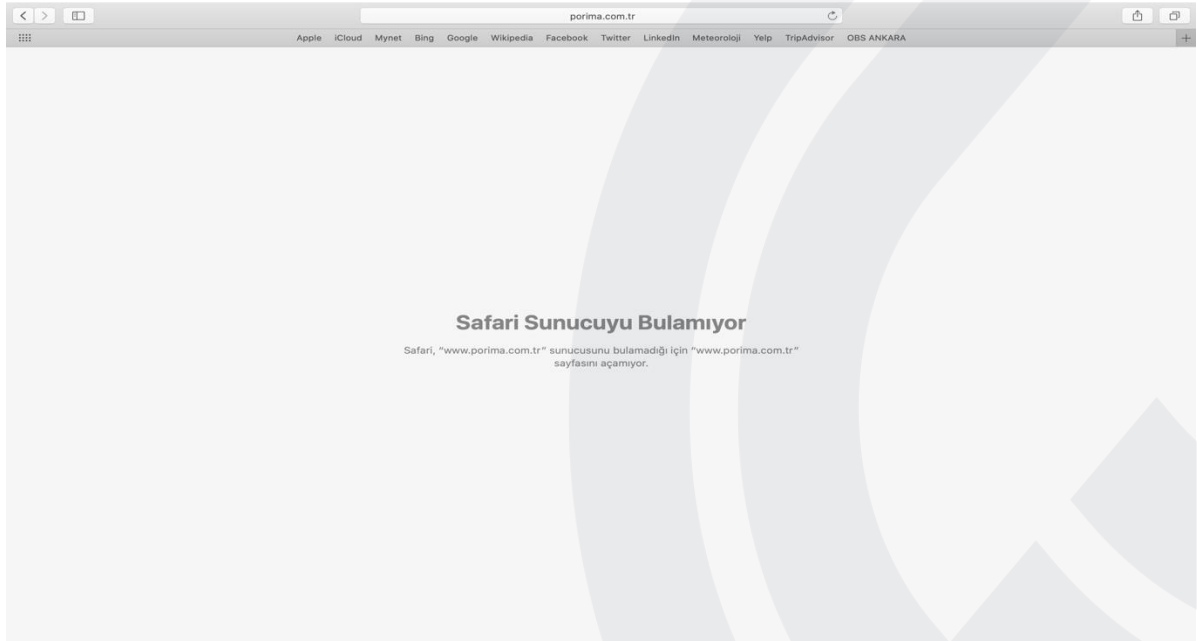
porima.com.tr

Apple iCloud Mynet Bing Google Wikipedia Facebook Twitter LinkedIn Meteoroloji Yelp TripAdvisor OBS ANKARA

Safari Sunucuyu Bulamıyor

Safari, "www.porima.com.tr" sunucusunu bulamadığı için "www.porima.com.tr" sayfasını açamıyor.